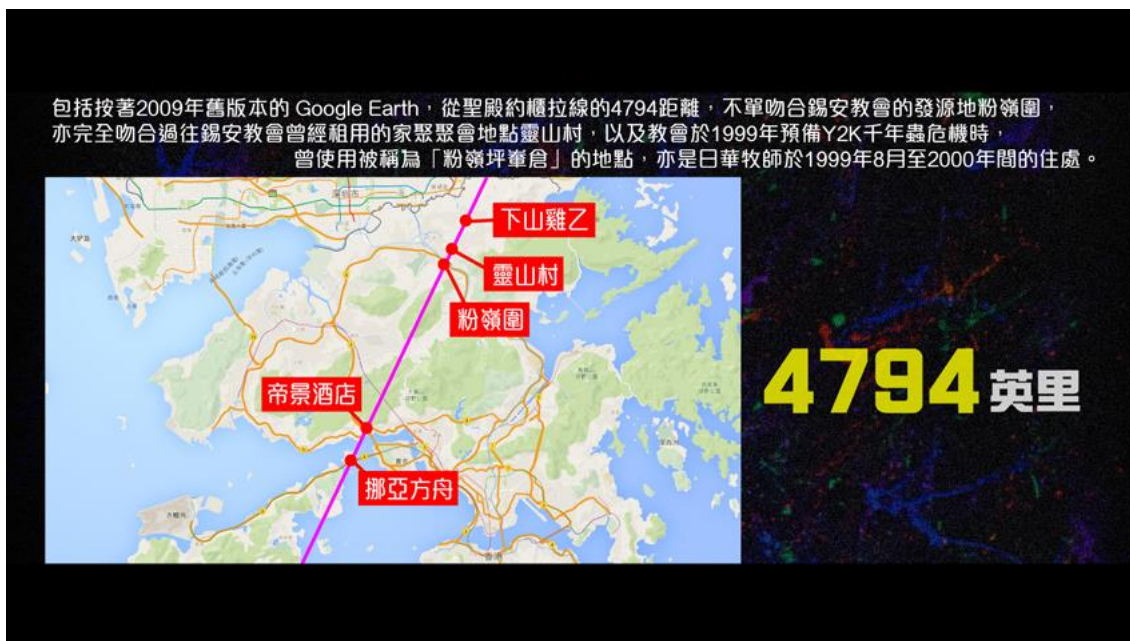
包括按著2009年舊版本的 Google Earth，從聖殿約櫃拉線的4794距離，不單吻合錫安教會的發源地粉嶺圍，亦完全吻合過往錫安教會曾經租用的家聚聚會地點靈山村，以及教會於1999年預備Y2K千年蟲危機時，曾使用被稱為「粉嶺坪輋倉」的地點，亦是日華牧師於1999年8月至2000年間的住處。

下山雞乙

靈山村

粉嶺圍

帝景酒店

挪亞方舟

4794英里